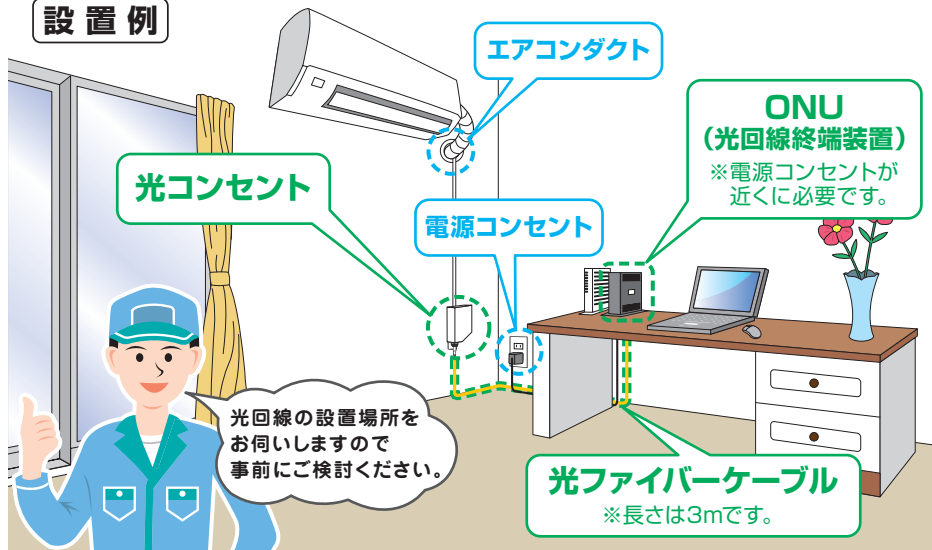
設置例

エアコンダクト

ONU
(光回線終端装置)
※電源コンセントが近くに必要です。

光コンセント

電源コンセント

光回線の設置場所をお伺いしますので事前にご検討ください。

光ファイバーケーブル
※長さは3mです。